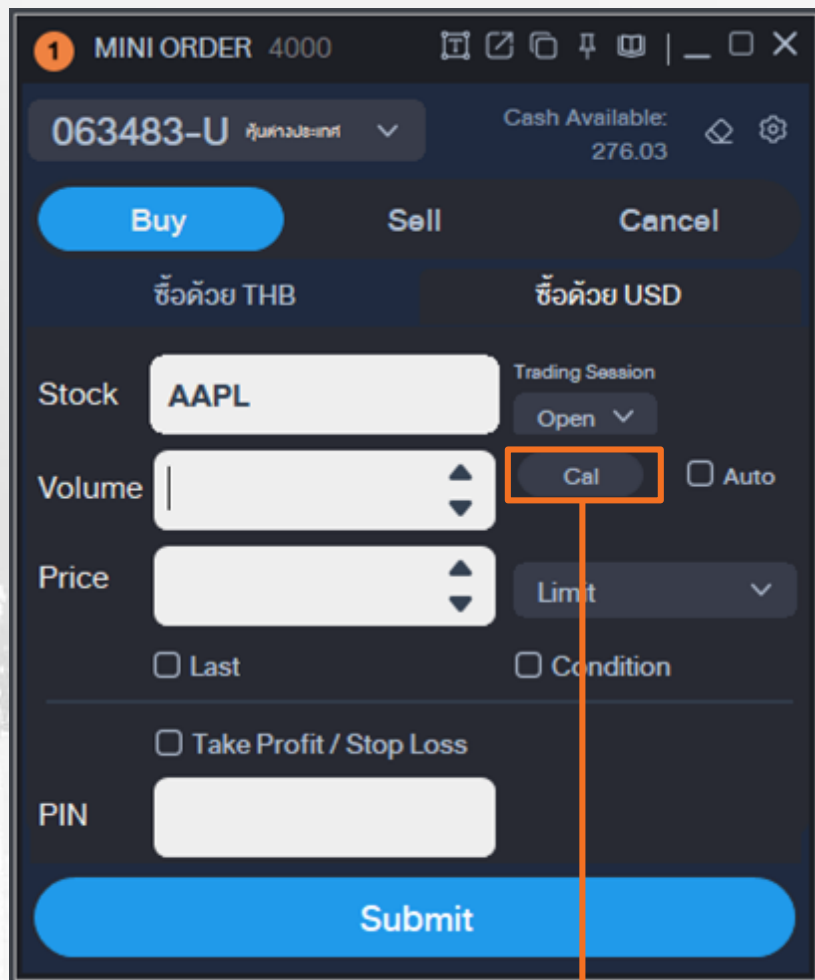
1 MINI ORDER 4000

063483-U หุ้นต่างประเทศ

Cash Available: 276.03

Buy Sell Cancel

ซื้อด้วย THB ซื้อด้วย USD

Stock AAPL

Trading Session Open

Volume

Cal

Auto

Price

Limit

Last

Condition

Take Profit / Stop Loss

PIN

Submit